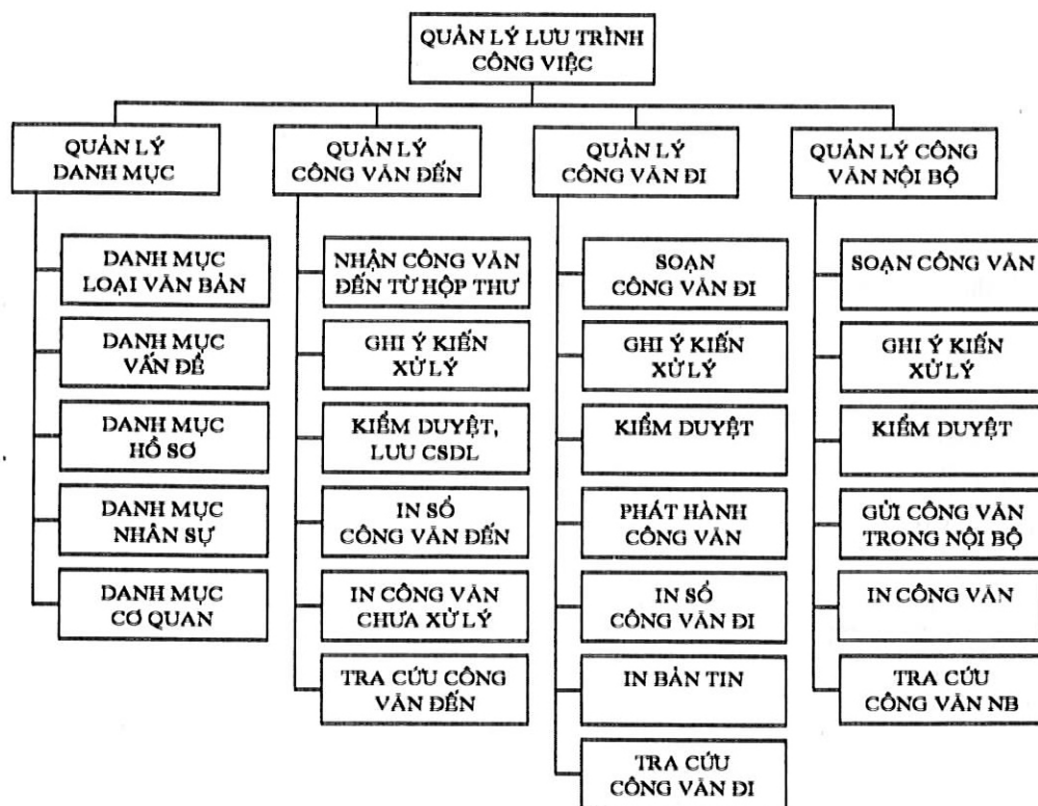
QUẢN LÝ LƯU TRÌNH CÔNG VIỆC

QUẢN LÝ DANH MỤC

DANH MỤC LOẠI VĂN BẢN

DANH MỤC VẤN ĐỀ

DANH MỤC HỒ SƠ

DANH MỤC NHÂN SỰ

DANH MỤC CƠ QUAN

QUẢN LÝ CÔNG VĂN ĐẾN

NHẬN CÔNG VĂN ĐẾN TỪ HỘP THƯ

GHI Ý KIẾN XỬ LÝ

KIỂM DUYỆT, LƯU CSDL

IN SỔ CÔNG VĂN ĐẾN

IN CÔNG VĂN CHƯA XỬ LÝ

TRA CỨU CÔNG VĂN ĐẾN

QUẢN LÝ CÔNG VĂN ĐI

SOẠN CÔNG VĂN ĐI

GHI Ý KIẾN XỬ LÝ

KIỂM DUYỆT

PHÁT HÀNH CÔNG VĂN

IN SỔ CÔNG VĂN ĐI

IN BẢN TIN

TRA CỨU CÔNG VĂN ĐI

QUẢN LÝ CÔNG VĂN NỘI BỘ

SOẠN CÔNG VĂN

GHI Ý KIẾN XỬ LÝ

KIỂM DUYỆT

GỬI CÔNG VĂN TRONG NỘI BỘ

IN CÔNG VĂN

TRA CỨU CÔNG VĂN NB